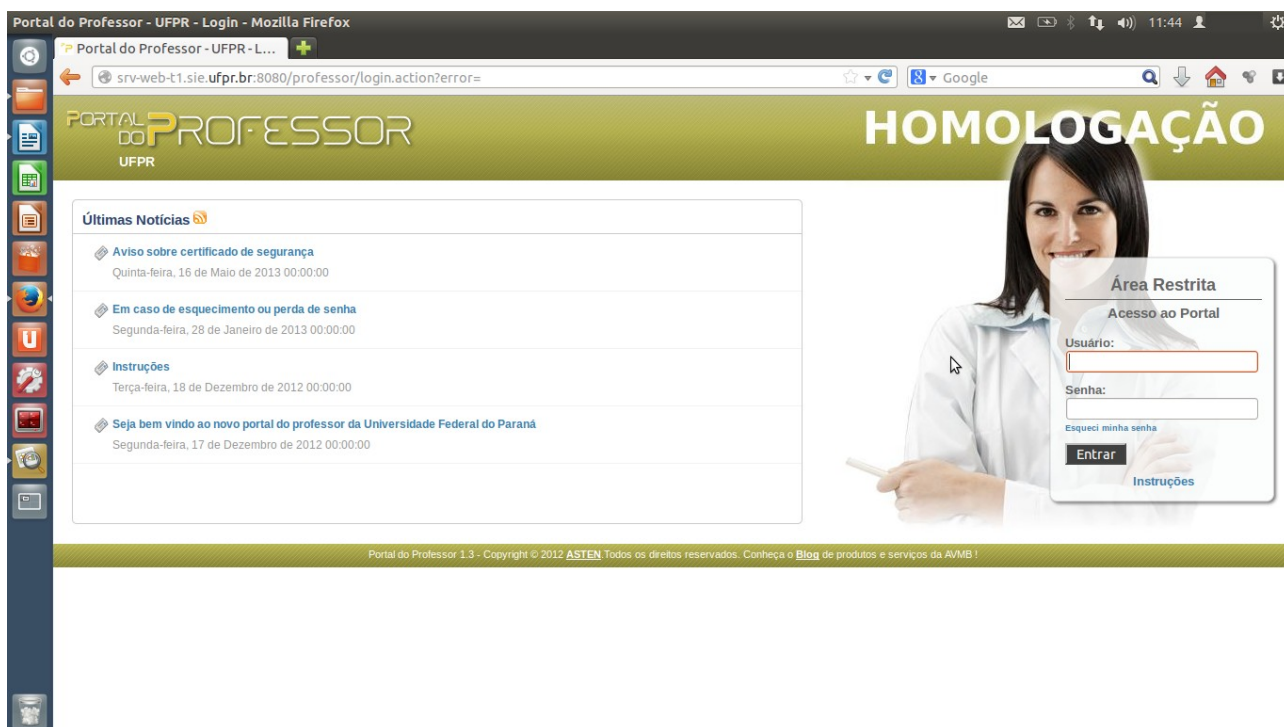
Portal do Professor - UFPR - Login - Mozilla Firefox

11:44

Portal do Professor - UFPR - L...

srv-web-t1.sie.ufpr.br:8080/professor/login.action?error=

Google

PORTAL DO PROFESSOR
UFPR

HOMOLOGAÇÃO

Últimas Notícias

Aviso sobre certificado de segurança
Quinta-feira, 16 de Maio de 2013 00:00:00

Em caso de esquecimento ou perda de senha
Segunda-feira, 28 de Janeiro de 2013 00:00:00

Instruções
Terça-feira, 18 de Dezembro de 2012 00:00:00

Seja bem vindo ao novo portal do professor da Universidade Federal do Paraná
Segunda-feira, 17 de Dezembro de 2012 00:00:00

Área Restrita
Acesso ao Portal
Usuário:
Senha:
Esqueci minha senha
Entrar
Instruções

Portal do Professor 1.3 - Copyright © 2012 ASTEN.Todos os direitos reservados. Conheça o Blog de produtos e serviços da AVMB !